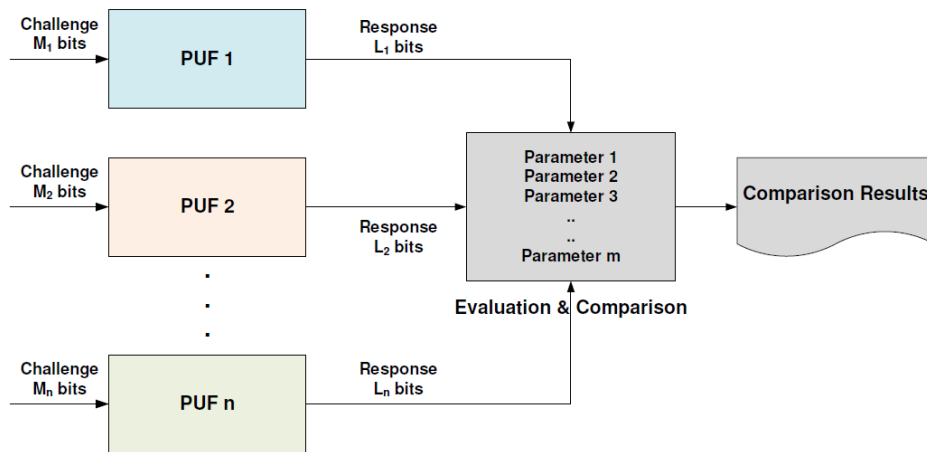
Challenge $M_1$ bits

PUF 1

Response $L_1$ bits

Challenge $M_2$ bits

PUF 2

Response $L_2$ bits

.
.
.

Challenge $M_n$ bits

PUF n

Response $L_n$ bits

Parameter 1
Parameter 2
Parameter 3
..
..
Parameter m

Evaluation & Comparison

Comparison Results